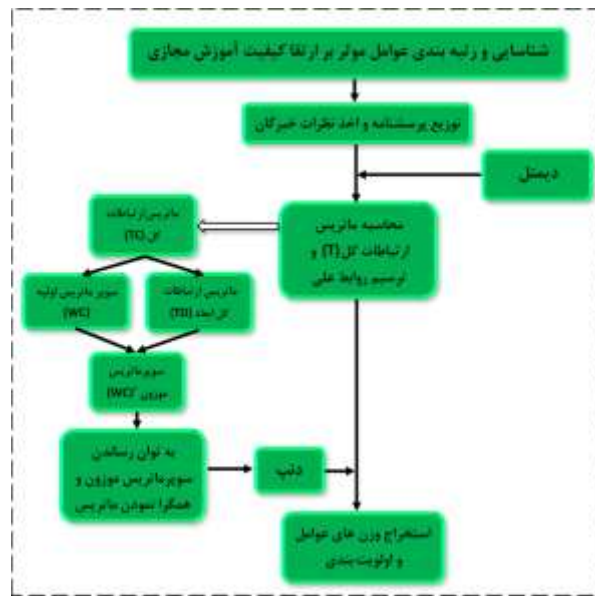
شناسایی و رتبه بندی عوامل موثر بر ارتقا کیفیت آموزش مجازی

توزیع پرسشنامه و اخذ نظرات خبرگان

دیمتل

محاسبه ماتریس ارتباطات کل (T) و ترسیم روابط علی

ماتریس ارتباطات کل (TC)

سوپر ماتریس اولیه (WC)

ماتریس ارتباطات کل ابعاد (TD)

سوپرماتریس موزون (WC)'

به توان رساندن سوپرماتریس موزون و همگرا نمودن ماتریس

دلب

استخراج وزن های عوامل و اولویت بندی